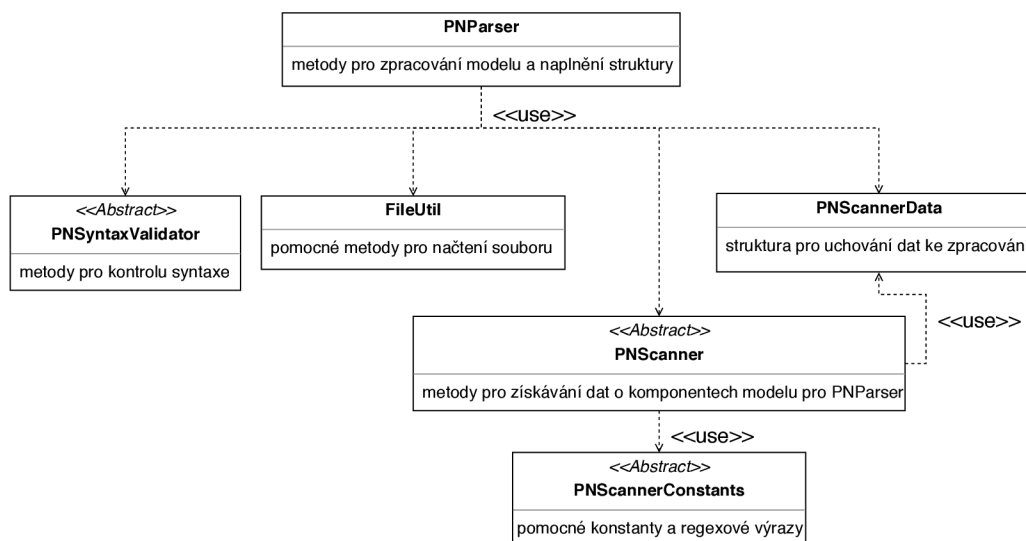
PNParser

metody pro zpracování modelu a naplnění struktury

<<use>>

<<Abstract>>
PNSyntaxValidator

metody pro kontrolu syntaxe

FileUtil

pomocné metody pro načtení souboru

PNScannerData

struktura pro uchování dat ke zpracován

<<use>>

<<Abstract>>
PNScanner

metody pro získávání dat o komponentech modelu pro PNParser

<<use>>

<<Abstract>>
PNScannerConstants

pomocné konstanty a regexové výrazy